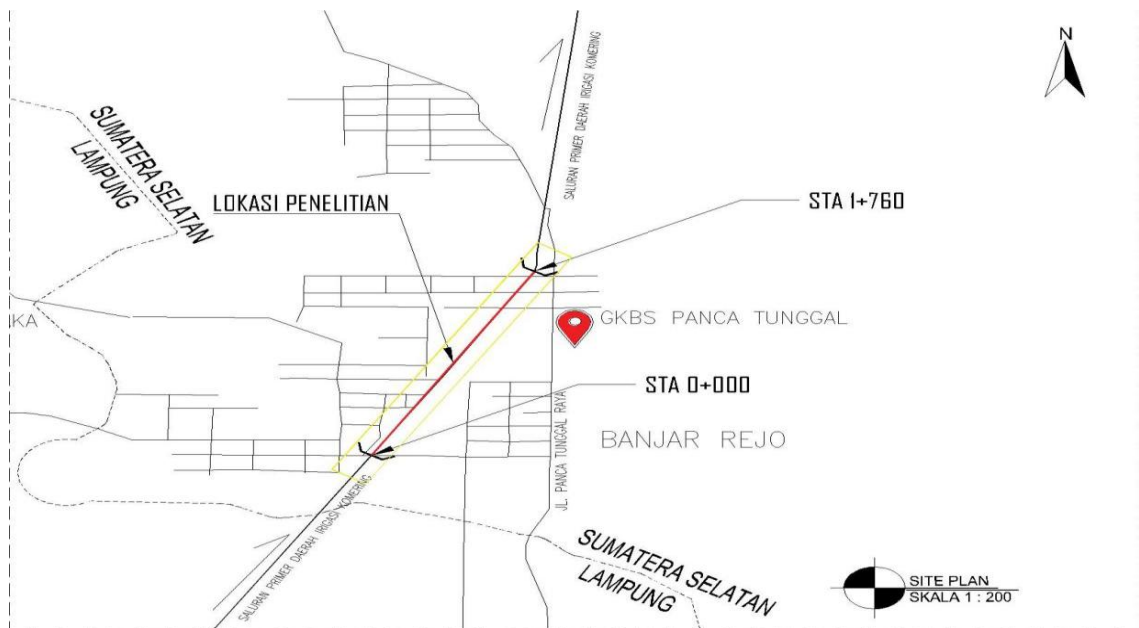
N

SUMATERA SELATAN
LAMPUNG

SALURAN PRIMER DAERAH IRIGASI KOMERING

LOKASI PENELITIAN

STA 1+760

KA

GKBS PANCA TUNGGAL

STA 0+000

JL. PANCA TUNGGAL RAYA

BANJAR REJO

SALURAN PRIMER DAERAH IRIGASI KOMERING

SUMATERA SELATAN
LAMPUNG

SITE PLAN
SKALA 1 : 200